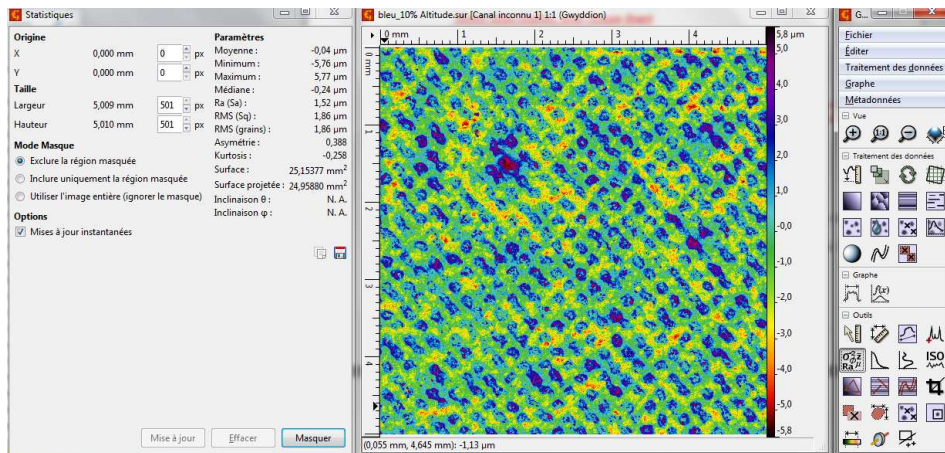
Statistiques

Origine
X 0,000 mm 0 px
Y 0,000 mm 0 px
Taille
Largeur 5,009 mm 501 px
Hauteur 5,010 mm 501 px
Mode Masque
Exclure la région masquée
Inclure uniquement la région masquée
Utiliser l'image entière (ignorer le masque)
Options
Mises à jour instantanées

Paramètres
Moyenne : -0,04 µm
Minimum : -5,76 µm
Maximum : 5,77 µm
Médiane : -0,24 µm
Ra (Sa) : 1,52 µm
RMS (Sq) : 1,86 µm
RMS (grains) : 1,86 µm
Asymétrie : 0,388
Kurtosis : -0,258
Surface : 25,15377 mm$^2$
Surface projetée : 24,95880 mm$^2$
Inclinaison θ : N. A.
Inclinaison φ : N. A.

Mise à jour Effacer Masquer

bleu_10% Altitude.sur [Canal inconnu 1] 1:1 (Gwyddion)

0 mm 1 2 3 4
0 mm 1 2 3 4

5,8 µm
5,0
4,0
3,0
2,0
1,0
0,0
-1,0
-2,0
-3,0
-4,0
-5,0
-5,8

(0,055 mm, 4,645 mm): -1,13 µm

G...
Fichier
Éditer
Traitement des données
Graphe
Métadonnées
Vue
Traitement des données
Graphe
Outils
ISO